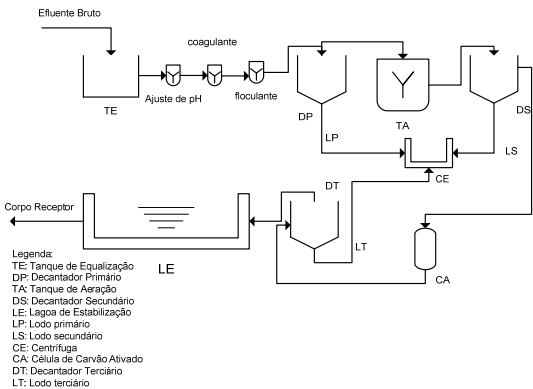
Efluente Bruto

coagulante

TE

Ajuste de pH

floculante

DP

LP

TA

DS

LS

CE

Corpo Receptor

DT

LE

LT

CA

Legenda:
TE: Tanque de Equalização
DP: Decantador Primário
TA: Tanque de Aeração
DS: Decantador Secundário
LE: Lagoa de Estabilização
LP: Lodo primário
LS: Lodo secundário
CE: Centrífuga
CA: Célula de Carvão Ativado
DT: Decantador Terciário
LT: Lodo terciário